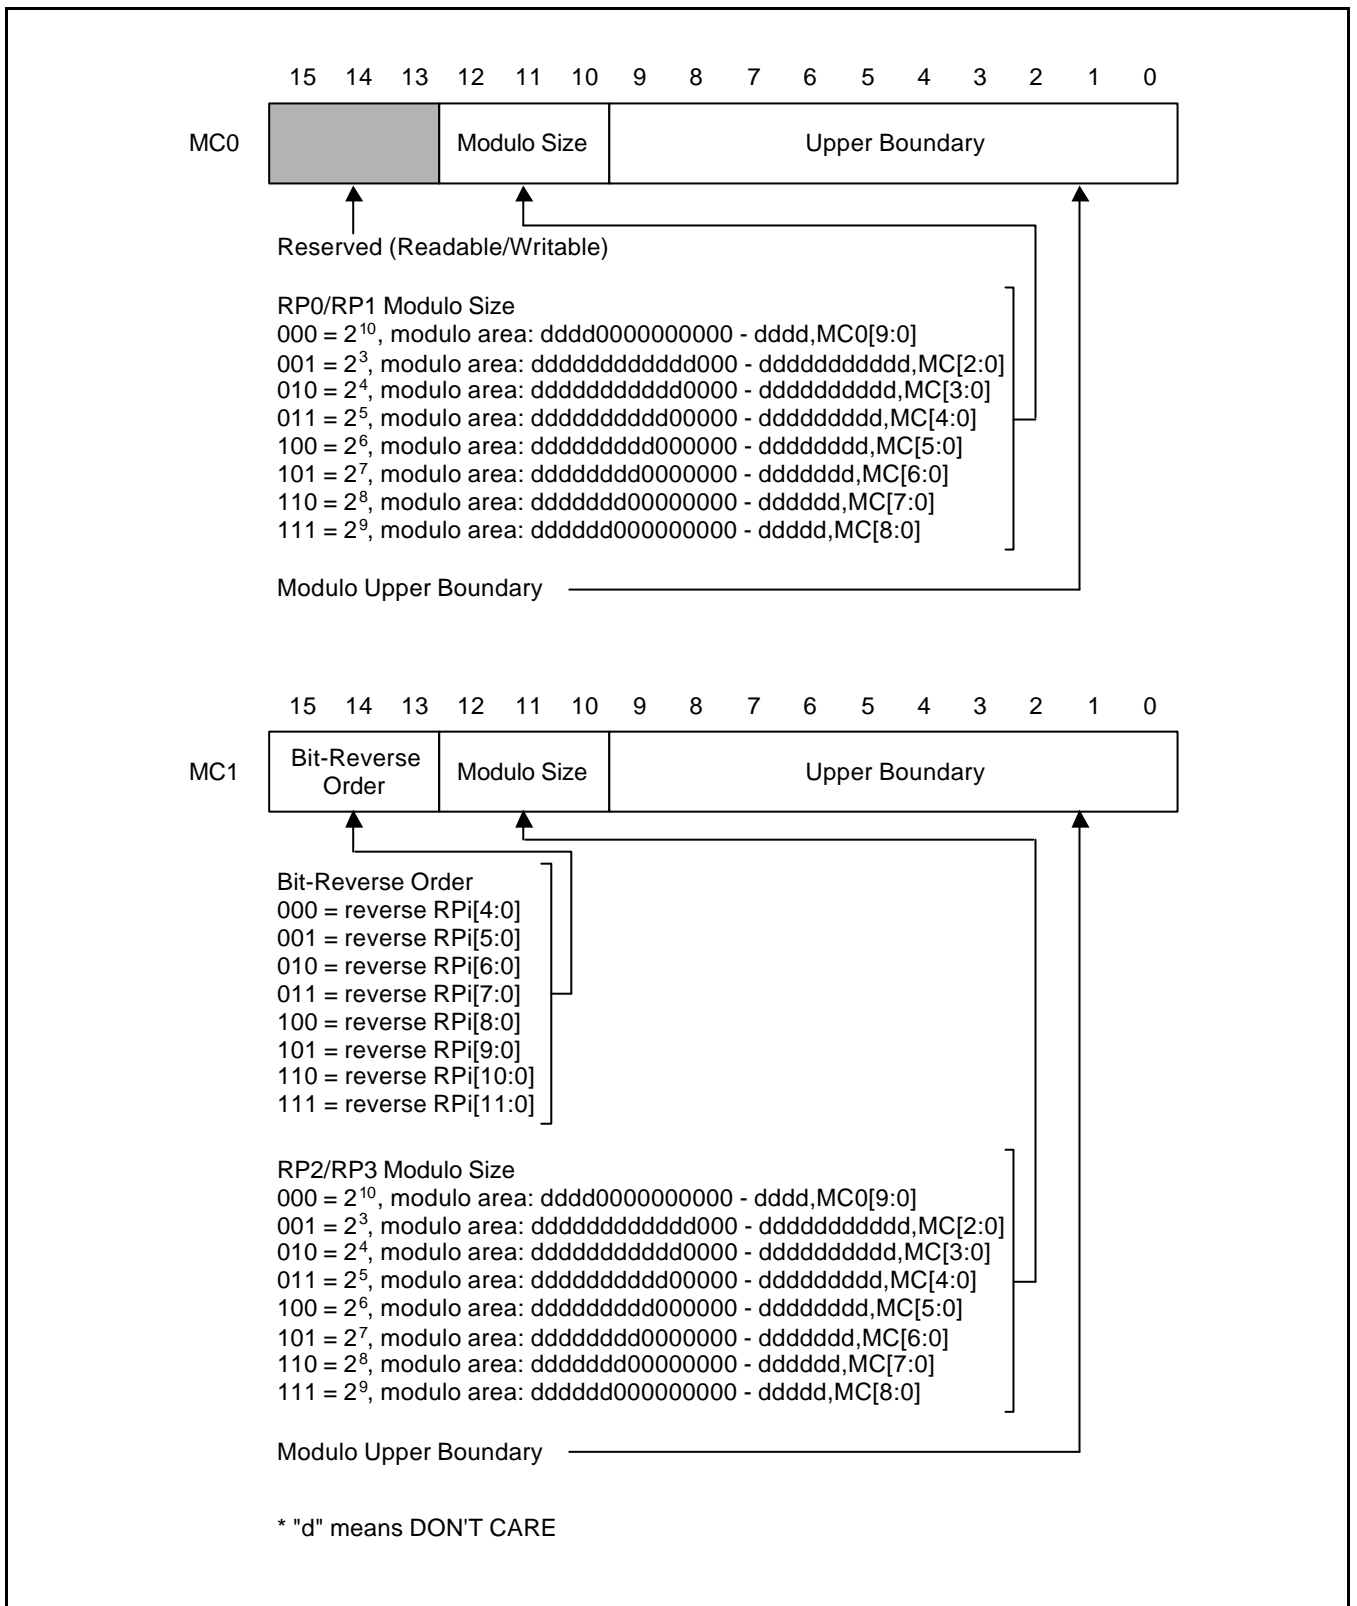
15 14 13 12 11 10 9 8 7 6 5 4 3 2 1 0

MC0

Modulo Size

Upper Boundary

Reserved (Readable/Writable)

RP0/RP1 Modulo Size
000 = $2^{10}$, modulo area: dddd0000000000 - dddd,MC0[9:0]
001 = $2^3$, modulo area: ddddddddddd000 - ddddddddddd,MC[2:0]
010 = $2^4$, modulo area: dddddddddd0000 - dddddddddd,MC[3:0]
011 = $2^5$, modulo area: ddddddddd00000 - ddddddddd,MC[4:0]
100 = $2^6$, modulo area: dddddddd000000 - dddddddd,MC[5:0]
101 = $2^7$, modulo area: ddddddd0000000 - ddddddd,MC[6:0]
110 = $2^8$, modulo area: dddddd00000000 - dddddd,MC[7:0]
111 = $2^9$, modulo area: ddddd000000000 - ddddd,MC[8:0]

Modulo Upper Boundary

15 14 13 12 11 10 9 8 7 6 5 4 3 2 1 0

MC1

Bit-Reverse Order

Modulo Size

Upper Boundary

Bit-Reverse Order
000 = reverse RPi[4:0]
001 = reverse RPi[5:0]
010 = reverse RPi[6:0]
011 = reverse RPi[7:0]
100 = reverse RPi[8:0]
101 = reverse RPi[9:0]
110 = reverse RPi[10:0]
111 = reverse RPi[11:0]

RP2/RP3 Modulo Size
000 = $2^{10}$, modulo area: dddd0000000000 - dddd,MC0[9:0]
001 = $2^3$, modulo area: ddddddddddd000 - ddddddddddd,MC[2:0]
010 = $2^4$, modulo area: dddddddddd0000 - dddddddddd,MC[3:0]
011 = $2^5$, modulo area: ddddddddd00000 - ddddddddd,MC[4:0]
100 = $2^6$, modulo area: dddddddd000000 - dddddddd,MC[5:0]
101 = $2^7$, modulo area: ddddddd0000000 - ddddddd,MC[6:0]
110 = $2^8$, modulo area: dddddd00000000 - dddddd,MC[7:0]
111 = $2^9$, modulo area: ddddd000000000 - ddddd,MC[8:0]

Modulo Upper Boundary

* "d" means DON'T CARE